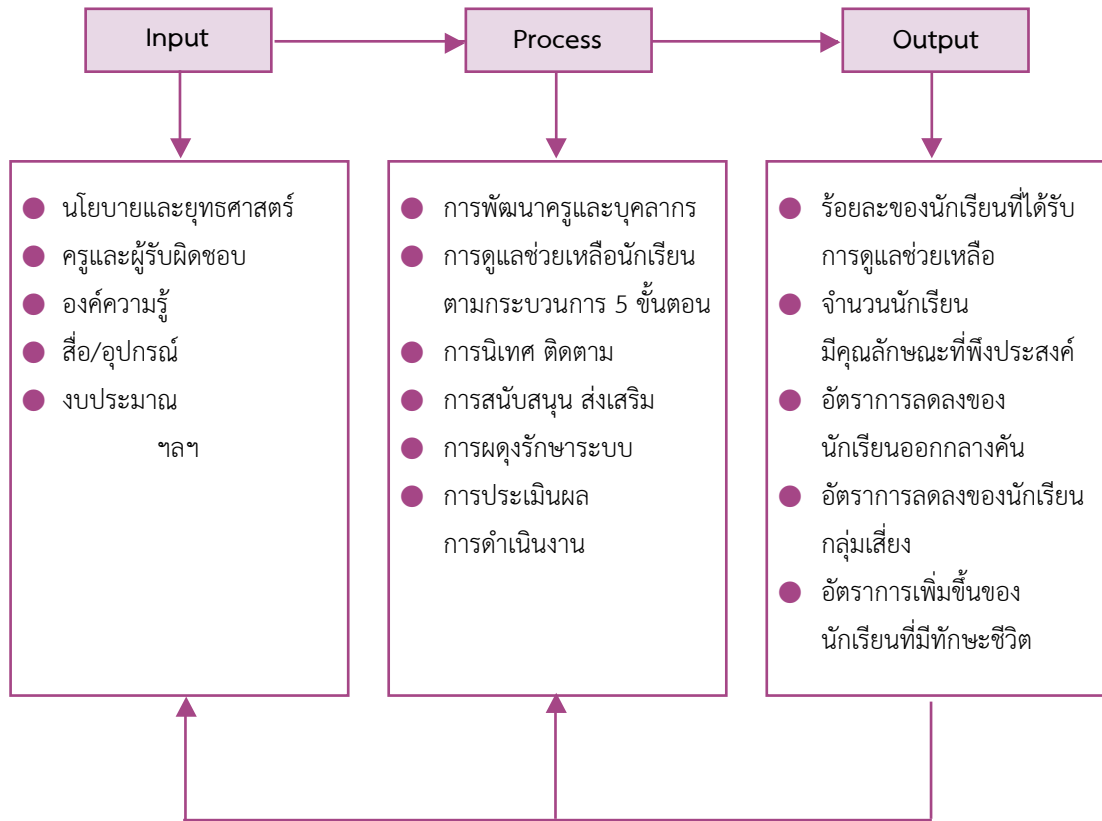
Input

Process

Output

นโยบายและยุทธศาสตร์
ครูและผู้รับผิดชอบ
องค์ความรู้
สื่อ/อุปกรณ์
งบประมาณ
ฯลฯ

การพัฒนาครูและบุคลากร
การดูแลช่วยเหลือนักเรียนตามกระบวนการ 5 ขั้นตอน
การนิเทศ ติดตาม
การสนับสนุน ส่งเสริม
การผดุงรักษาระบบ
การประเมินผลการดำเนินงาน

ร้อยละของนักเรียนที่ได้รับการดูแลช่วยเหลือ
จำนวนนักเรียนมีคุณลักษณะที่พึงประสงค์
อัตราการลดลงของนักเรียนออกกลางคัน
อัตราการลดลงของนักเรียนกลุ่มเสี่ยง
อัตราการเพิ่มขึ้นของนักเรียนที่มีทักษะชีวิต